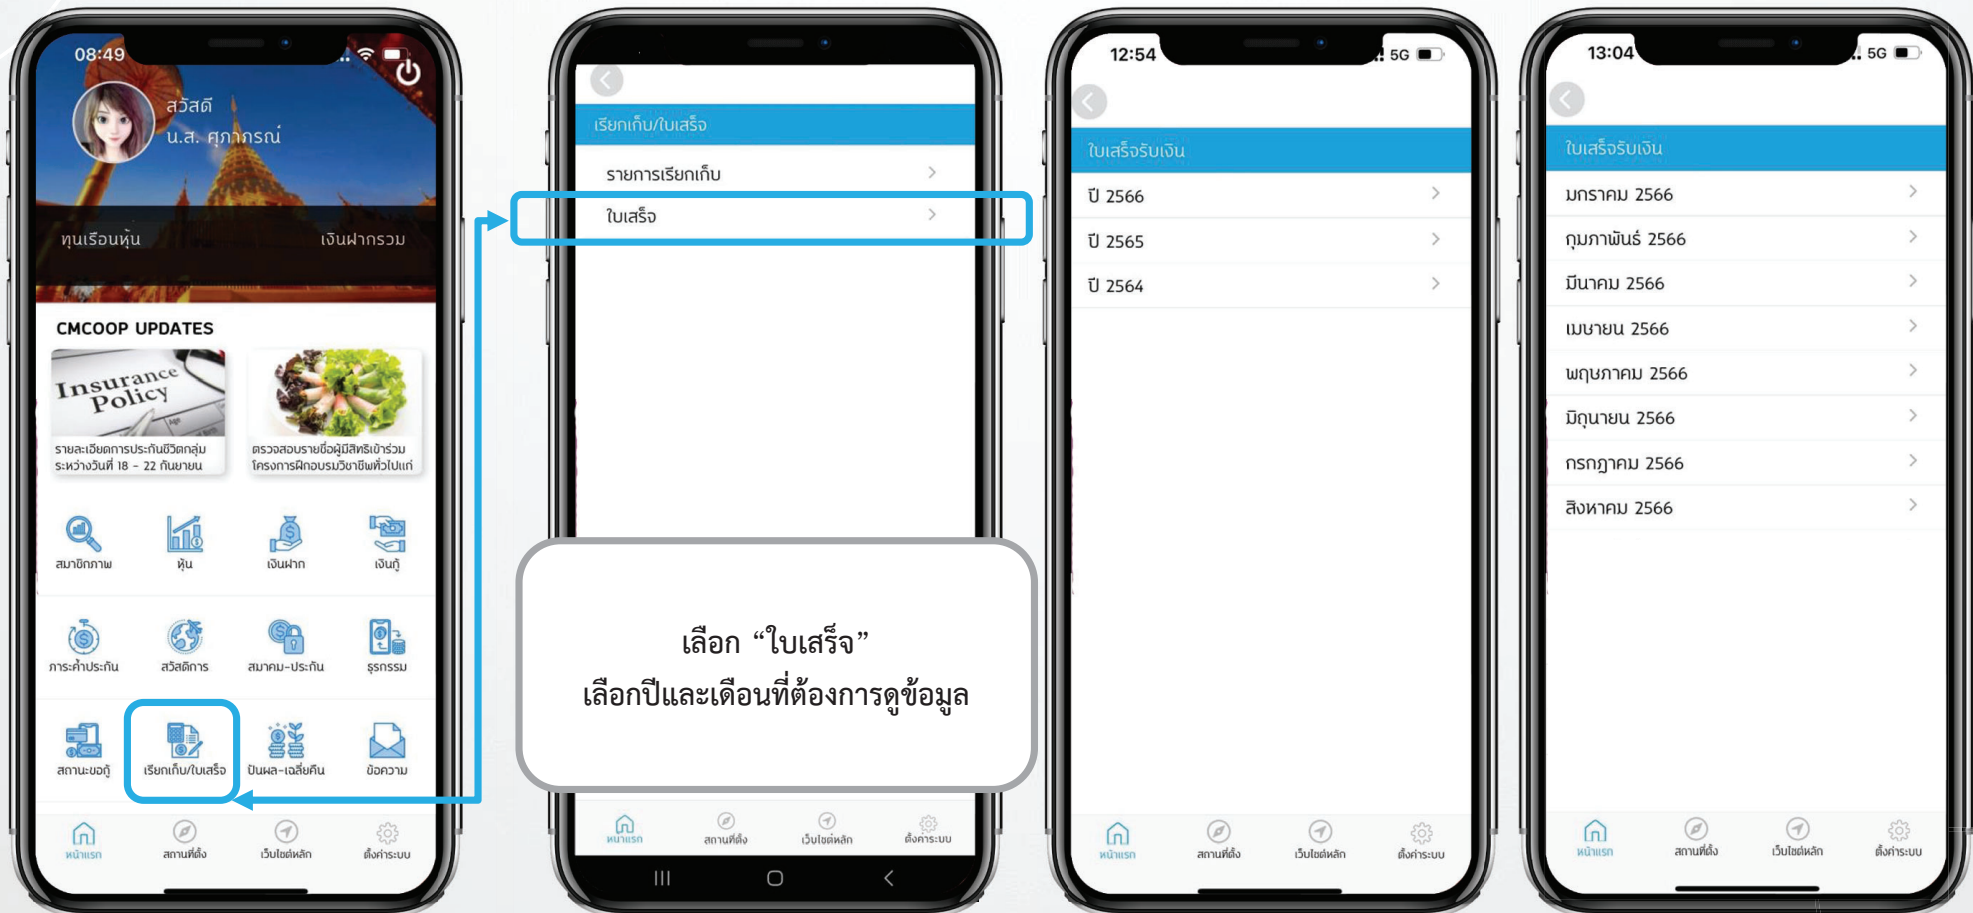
08:49

สวัสดี
น.ส. ศุภาภรณ์

ทุนเรือนหุ้น
เงินฝากรวม

CMCOOP UPDATES

Insurance Policy

รายละเอียดการประกันชีวิตกลุ่ม ระหว่างวันที่ 18 - 22 กันยายน

ตรวจสอบรายชื่อผู้มีสิทธิเข้าร่วม โครงการฝึกอบรมวิชาชีพทั่วไปแก่

สมาชิกภาพ
หุ้น
เงินฝาก
เงินกู้
ภาระค้ำประกัน
สวัสดิการ
สมาคม-ประกัน
ธุรกรรม
สถานะขอกู้
เรียกเก็บ/ใบเสร็จ
ปันผล-เฉลี่ยคืน
ข้อความ

หน้าแรก
สถานที่ตั้ง
เว็บไซต์หลัก
ตั้งค่าระบบ

เรียกเก็บ/ใบเสร็จ
รายการเรียกเก็บ
ใบเสร็จ

เลือก “ใบเสร็จ”
เลือกปีและเดือนที่ต้องการดูข้อมูล

หน้าแรก
สถานที่ตั้ง
เว็บไซต์หลัก
ตั้งค่าระบบ

12:54
5G

ใบเสร็จรับเงิน
ปี 2566
ปี 2565
ปี 2564

หน้าแรก
สถานที่ตั้ง
เว็บไซต์หลัก
ตั้งค่าระบบ

13:04
5G

ใบเสร็จรับเงิน
มกราคม 2566
กุมภาพันธ์ 2566
มีนาคม 2566
เมษายน 2566
พฤษภาคม 2566
มิถุนายน 2566
กรกฎาคม 2566
สิงหาคม 2566

หน้าแรก
สถานที่ตั้ง
เว็บไซต์หลัก
ตั้งค่าระบบ